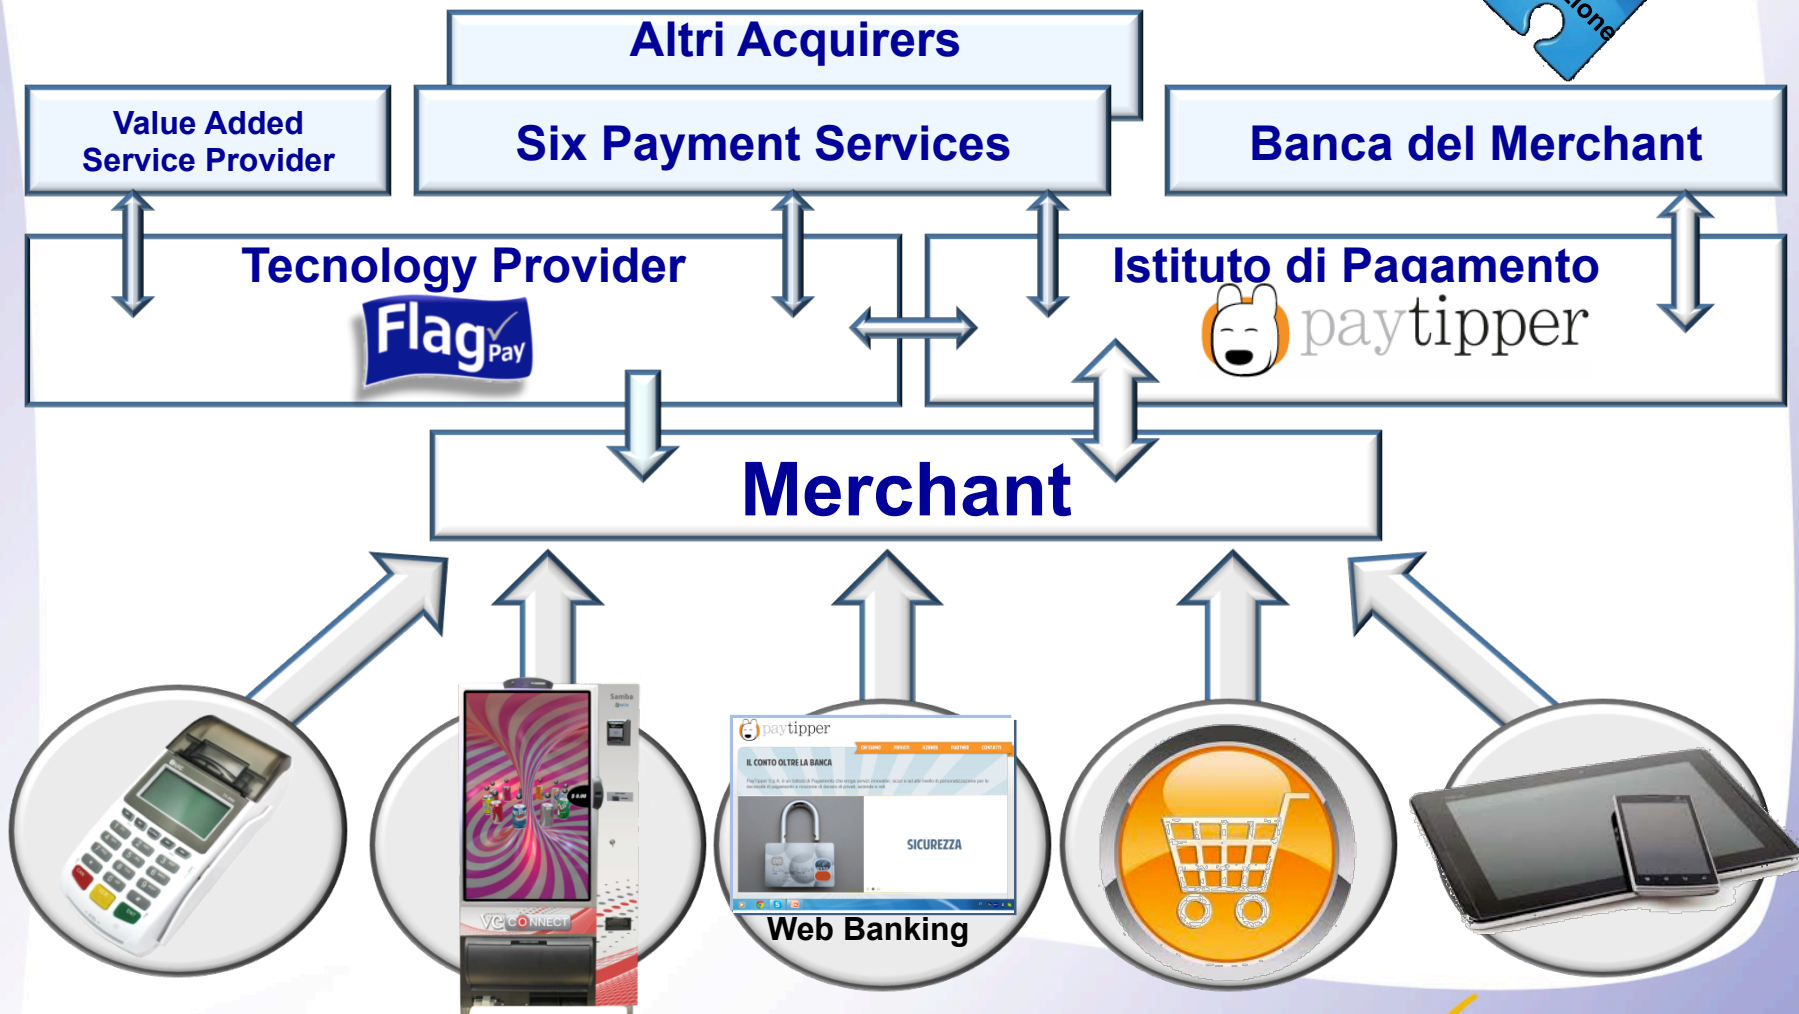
ione

Altri Acquirers

Value Added Service Provider

Six Payment Services

Banca del Merchant

Tecnology Provider

Flag Pay

Istituto di Pagamento

paytipper

Merchant

Samba

VE CONNECT

paytipper

IL CONTO OLTRE LA BANCA

SICUREZZA

Web Banking